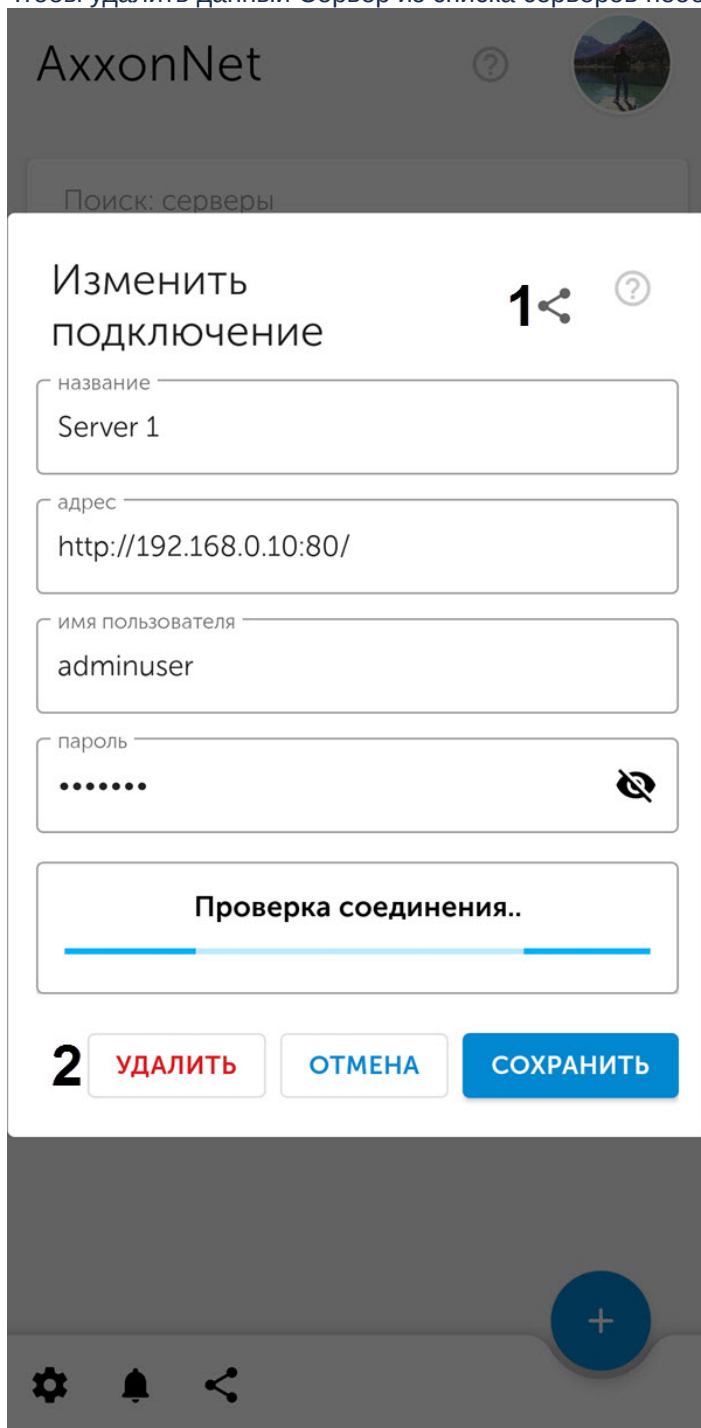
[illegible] удалить данный Сервер из списка серверов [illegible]

AxxonNet

Поиск: серверы

Изменить подключение

1

название
Server 1

адрес
http://192.168.0.10:80/

имя пользователя
adminuser

пароль
•••••••

Проверка соединения..

2 УДАЛИТЬ ОТМЕНА СОХРАНИТЬ

+